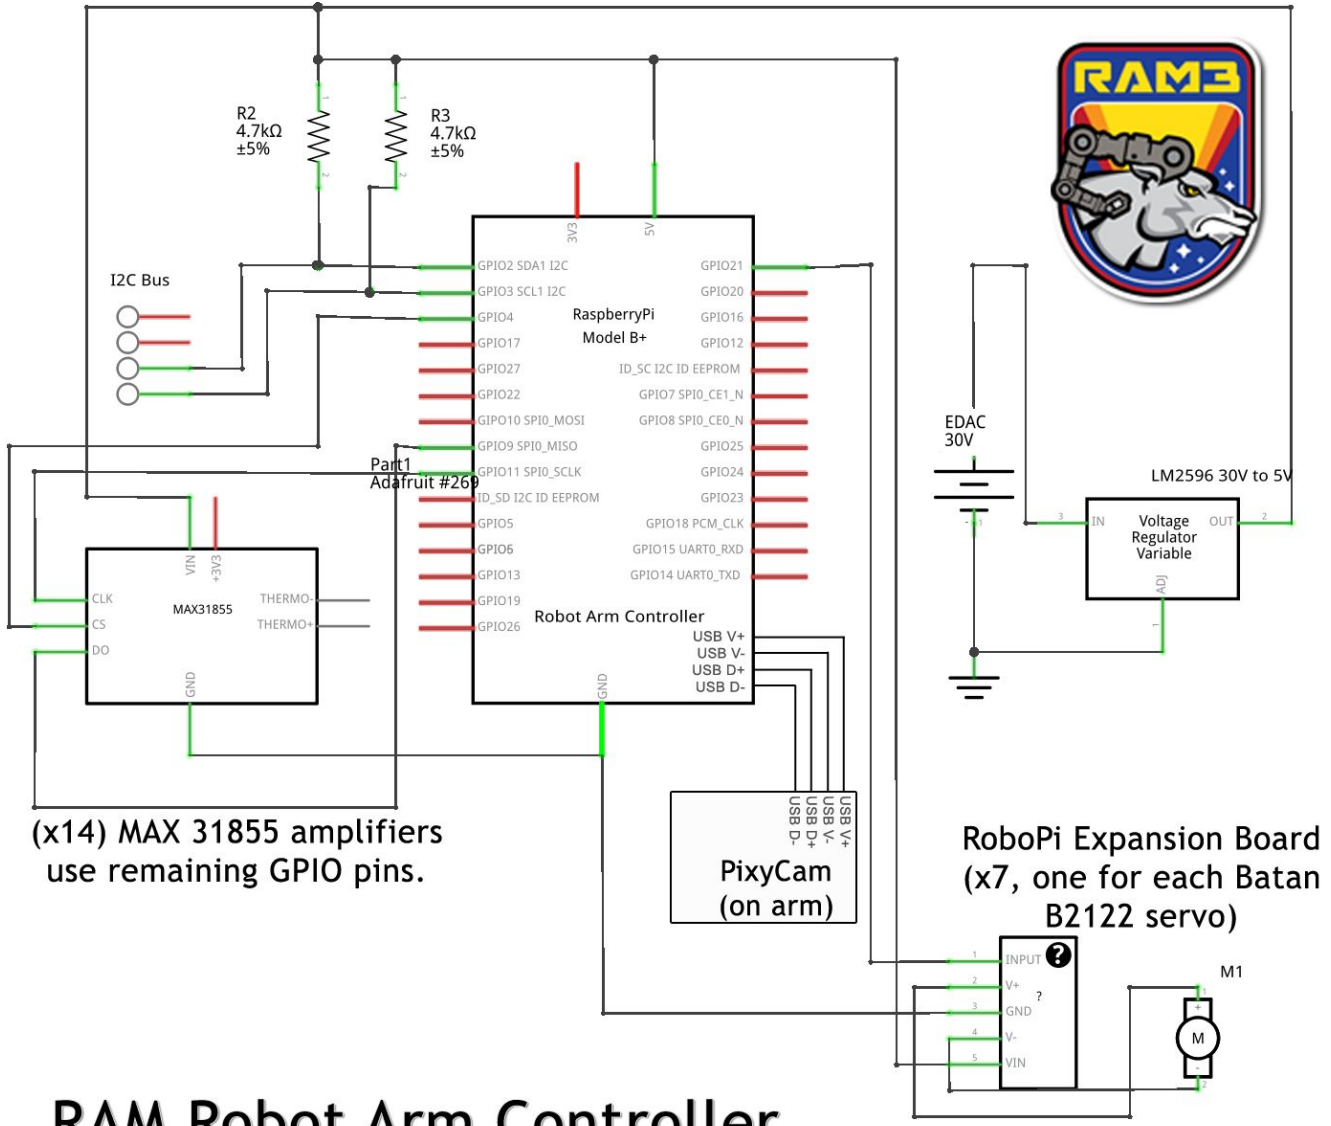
RAM3

R2
4.7kΩ
±5%

R3
4.7kΩ
±5%

I2C Bus

3V3
5V

GPIO2 SDA1 I2C
GPIO3 SCL1 I2C
GPIO4
GPIO17
GPIO27
GPIO22
GIPO10 SPI0_MOSI
GPIO9 SPI0_MISO
GPIO11 SPI0_SCLK
ID_SD I2C ID EEPROM
GPIO5
GPIO6
GPIO13
GPIO19
GPIO26

RaspberryPi
Model B+

GPIO21
GPIO20
GPIO16
GPIO12
ID_SC I2C ID EEPROM
GPIO7 SPI0_CE1_N
GPIO8 SPI0_CE0_N
GPIO25
GPIO24
GPIO23
GPIO18 PCM_CLK
GPIO15 UART0_RXD
GPIO14 UART0_TXD

Robot Arm Controller
USB V+
USB V-
USB D+
USB D-
GND

Part1
Adafruit #269

VIN
+3V3
CLK
CS
DO
MAX31855
THERMO-
THERMO+
GND

EDAC
30V

LM2596 30V to 5V
IN
Voltage
Regulator
Variable
OUT
ADJ

(x14) MAX 31855 amplifiers use remaining GPIO pins.

USB V+
USB V-
USB D+
USB D-
PixyCam
(on arm)

RoboPi Expansion Board
(x7, one for each Batan
B2122 servo)

M1
INPUT
V+
GND
V-
VIN
?
M

RAM Robot Arm Controller